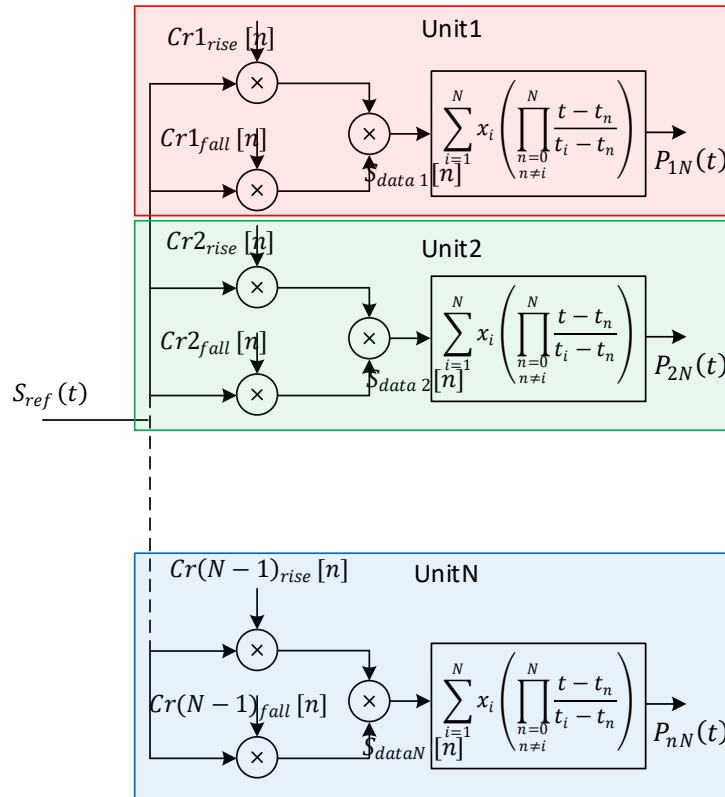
Unit1

$Cr1_{rise}[n]$

×

$Cr1_{fall}[n]$

×

×

$S_{data\,1}[n]$

$\sum_{i=1}^{N} x_i \left( \prod_{\substack{n=0 \\ n\neq i}}^{N} \frac{t-t_n}{t_i-t_n} \right)$

$P_{1N}(t)$

Unit2

$Cr2_{rise}[n]$

×

$Cr2_{fall}[n]$

×

×

$S_{data\,2}[n]$

$\sum_{i=1}^{N} x_i \left( \prod_{\substack{n=0 \\ n\neq i}}^{N} \frac{t-t_n}{t_i-t_n} \right)$

$P_{2N}(t)$

$S_{ref}(t)$

UnitN

$Cr(N-1)_{rise}[n]$

×

$Cr(N-1)_{fall}[n]$

×

×

$S_{dataN}[n]$

$\sum_{i=1}^{N} x_i \left( \prod_{\substack{n=0 \\ n\neq i}}^{N} \frac{t-t_n}{t_i-t_n} \right)$

$P_{nN}(t)$